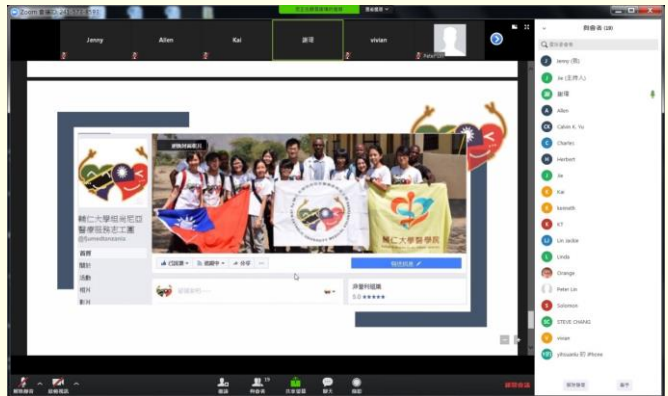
Zoom 會議 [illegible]

Jenny

Allen

Kai

謝瑾

vivian

Peter Lin

與會者 (18)

Jenny (我)

Jia (主持人)

謝瑾

Allen

Calvin K. Yu

Charles

Herbert

Jia

Kai

kenneth

KT

Lin Jackie

Linda

Orange

Peter Lin

Solomon

STEVE CHANG

vivian

yihsuanlu 的 iPhone

輔仁大學坦尚尼亞醫療服務志工團

@fjumedtanzania

首頁

關於

活動

相片

影片

輔仁大學醫學院

已說讚

追蹤中

分享

評價和評論

5.0 ★★★★★

邀請

解除靜音

啟動視訊

邀請

與會者 18

共享畫面

聊天

錄製

結束會議